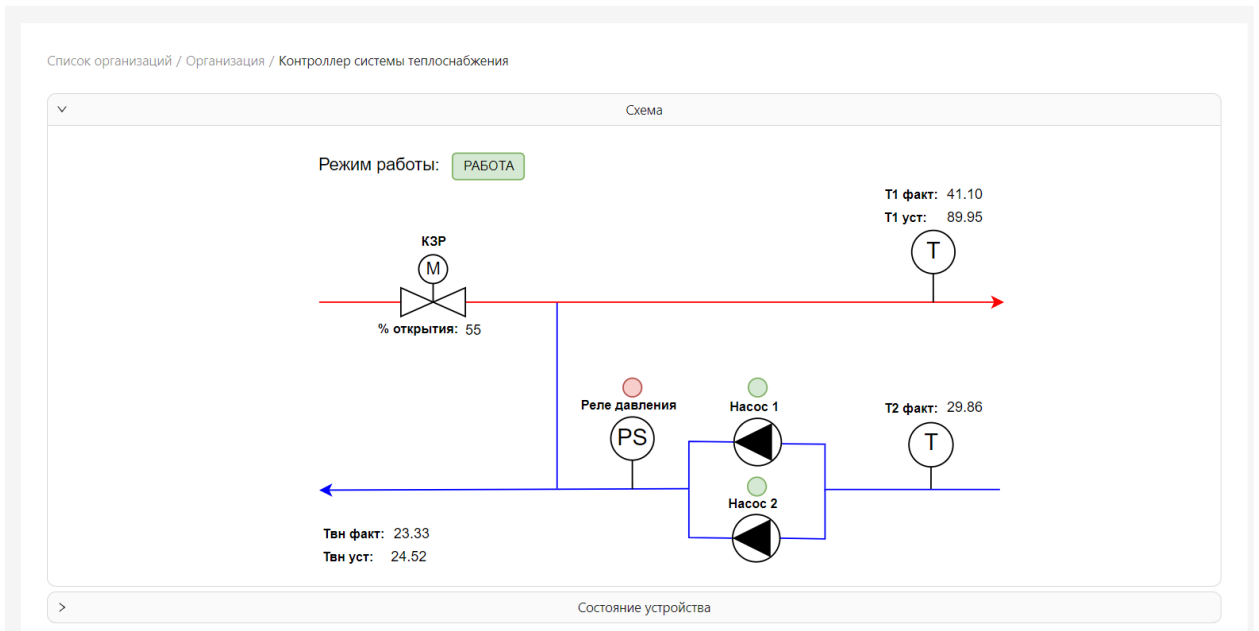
Список организаций / Организация / Контроллер системы теплоснабжения

Схема

Режим работы: РАБОТА

Т1 факт: 41.10
Т1 уст: 89.95

КЗР
M

T

% открытия: 55

Реле давления
PS

Насос 1

Т2 факт: 29.86
T

Насос 2

Твн факт: 23.33
Твн уст: 24.52

Состояние устройства